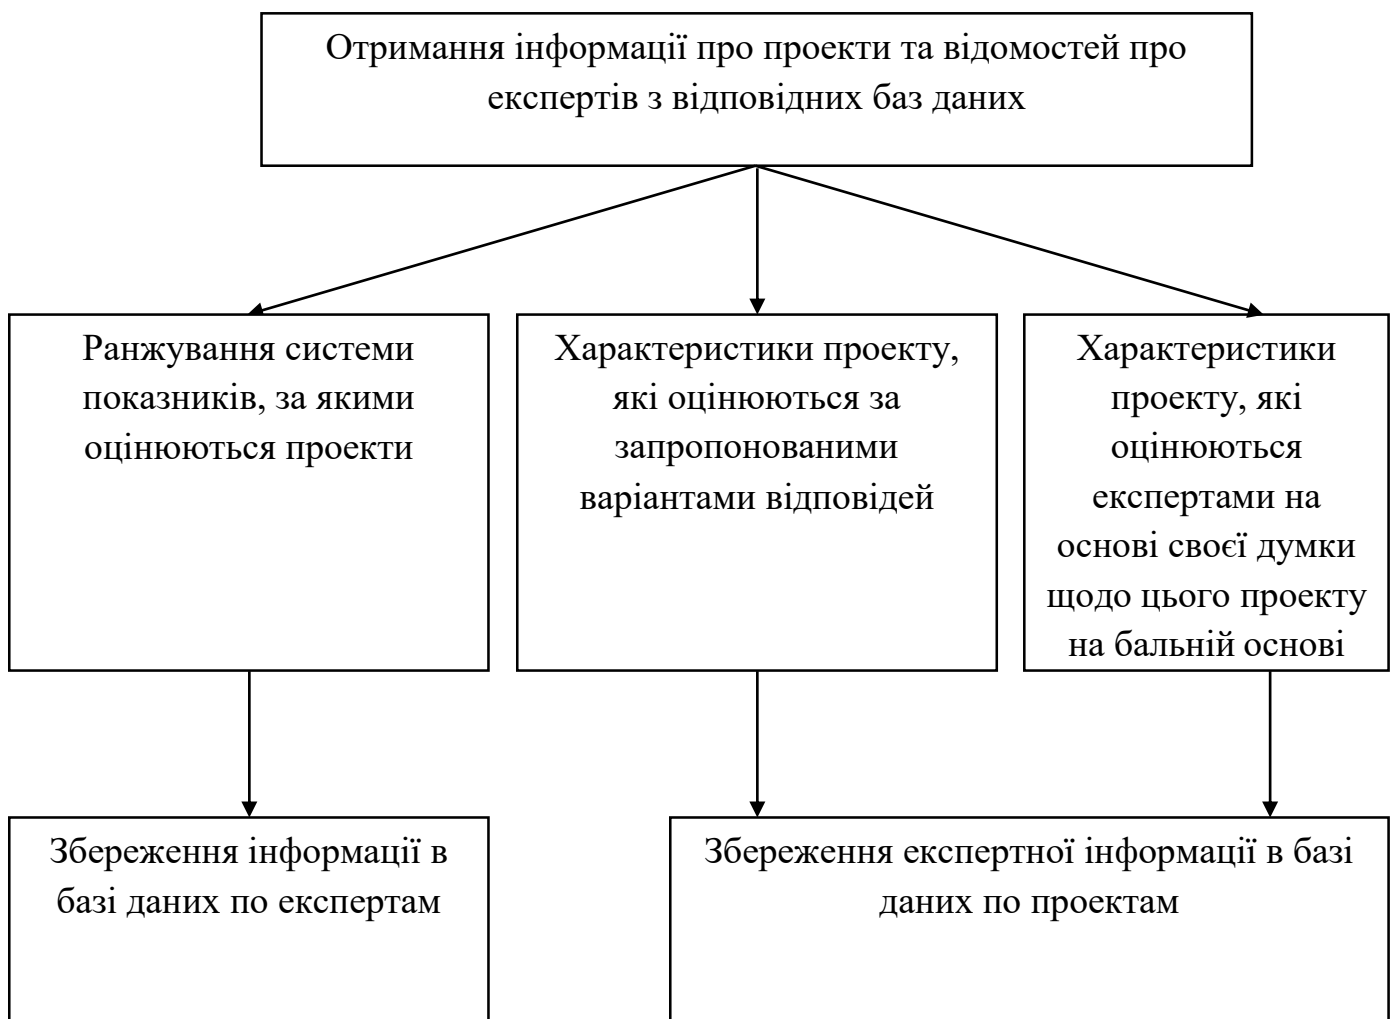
Отримання інформації про проекти та відомостей про експертів з відповідних баз даних

Ранжування системи показників, за якими оцінюються проекти

Характеристики проекту, які оцінюються за запропонованими варіантами відповідей

Характеристики проекту, які оцінюються експертами на основі своєї думки щодо цього проекту на бальній основі

Збереження інформації в базі даних по експертам

Збереження експертної інформації в базі даних по проектам